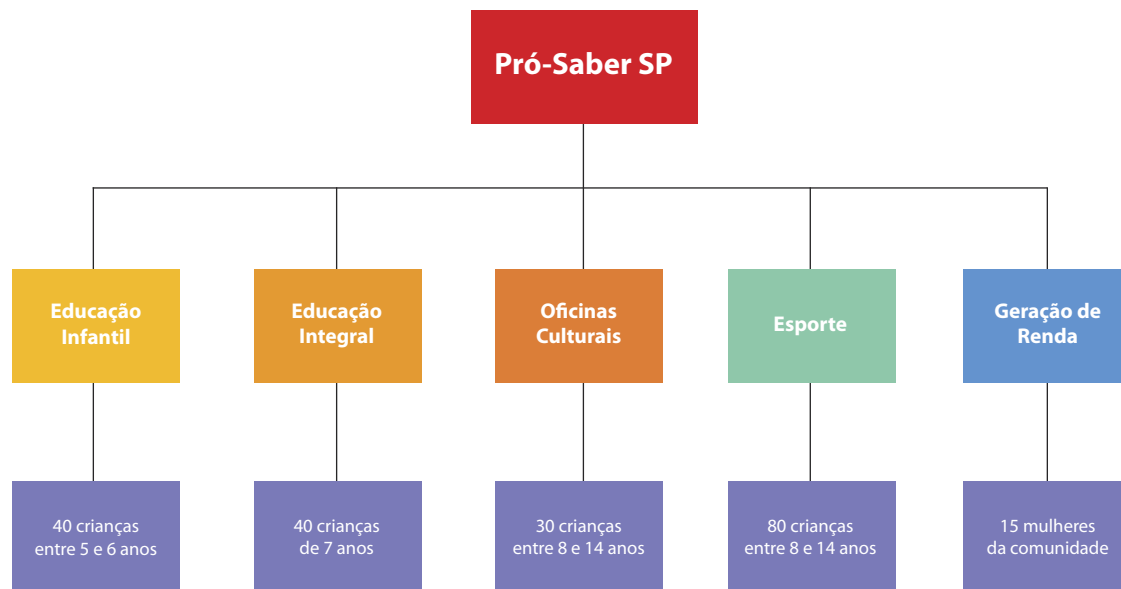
Pró-Saber SP

Educação Infantil

40 crianças entre 5 e 6 anos

Educação Integral

40 crianças de 7 anos

Oficinas Culturais

30 crianças entre 8 e 14 anos

Esporte

80 crianças entre 8 e 14 anos

Geração de Renda

15 mulheres da comunidade